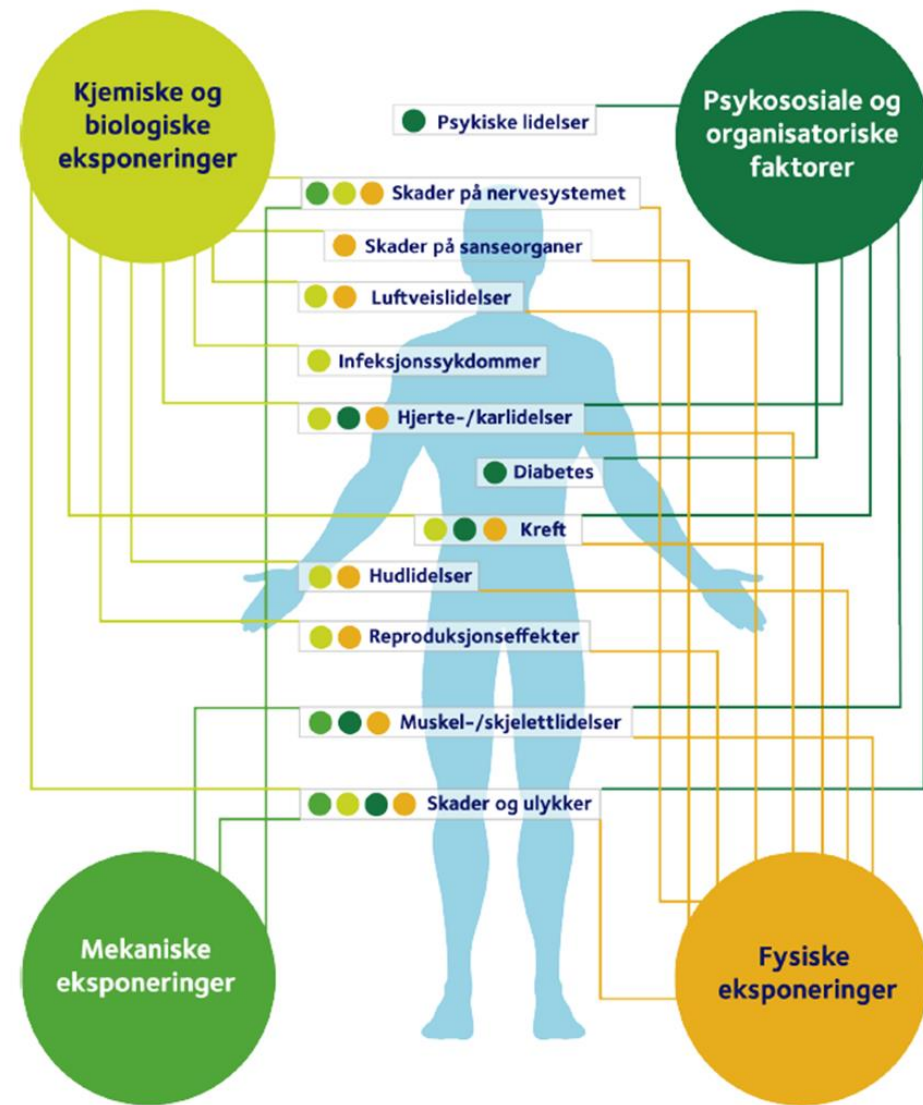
Kjemiske og biologiske eksponeringer

Psykososiale og organisatoriske faktorer

Psykiske lidelser

Skader på nervesystemet

Skader på sanseorganer

Luftveislidelser

Infeksjonssykdommer

Hjerte-/karlidelser

Diabetes

Kreft

Hudlidelser

Reproduksjonseffekter

Muskel-/skjelettlidelser

Skader og ulykker

Mekaniske eksponeringer

Fysiske eksponeringer